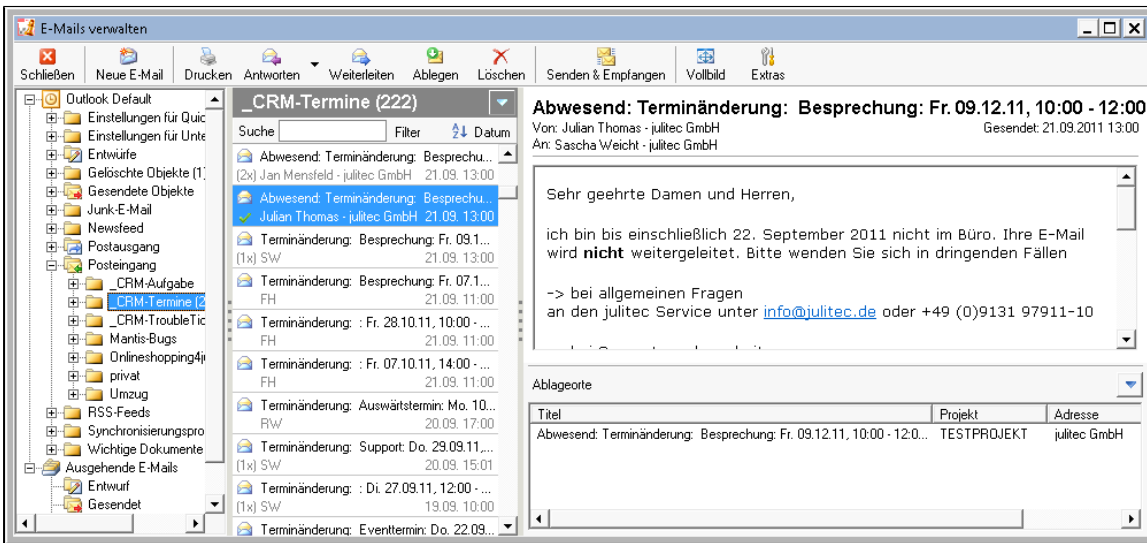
E-Mails verwalten

Schließen Neue E-Mail Drucken Antworten Weiterleiten Ablegen Löschen Senden & Empfangen Vollbild Extras

Outlook Default
Einstellungen für Quic
Einstellungen für Unte
Entwürfe
Gelöschte Objekte (1
Gesendete Objekte
Junk-E-Mail
Newsfeed
Postausgang
Posteingang
_CRM-Aufgabe
_CRM-Termine (2
_CRM-TroubleTic
Mantis-Bugs
Onlineshopping4
privat
Umzug
RSS-Feeds
Synchronisierungspro
Wichtige Dokumente
Ausgehende E-Mails
Entwurf
Gesendet

_CRM-Termine (222)
Suche Filter Datum

Abwesend: Terminänderung: Besprechu...
(2x) Jan Mensfeld - julitec GmbH 21.09. 13:00
Abwesend: Terminänderung: Besprechu...
Julian Thomas - julitec GmbH 21.09. 13:00
Terminänderung: Besprechung: Fr. 09.1...
(1x) SW 21.09. 13:00
Terminänderung: Besprechung: Fr. 07.1...
FH 21.09. 11:00
Terminänderung: : Fr. 28.10.11, 10:00 - ...
FH 21.09. 11:00
Terminänderung: : Fr. 07.10.11, 14:00 - ...
FH 21.09. 11:00
Terminänderung: Auswärtstermin: Mo. 10...
RW 20.09. 17:00
Terminänderung: Support: Do. 29.09.11,...
(1x) SW 20.09. 15:01
Terminänderung: : Di. 27.09.11, 12:00 - ...
(1x) SW 19.09. 10:00
Terminänderung: Eventtermin: Do. 22.09...

Abwesend: Terminänderung: Besprechung: Fr. 09.12.11, 10:00 - 12:00
Von: Julian Thomas - julitec GmbH Gesendet: 21.09.2011 13:00
An: Sascha Weicht - julitec GmbH

Sehr geehrte Damen und Herren,

ich bin bis einschließlich 22. September 2011 nicht im Büro. Ihre E-Mail wird **nicht** weitergeleitet. Bitte wenden Sie sich in dringenden Fällen

-> bei allgemeinen Fragen
an den julitec Service unter info@julitec.de oder +49 (0)9131 97911-10

Ablageorte

| Titel | Projekt | Adresse |
|---|---|---|
| Abwesend: Terminänderung: Besprechung: Fr. 09.12.11, 10:00 - 12:0... | TESTPROJEKT | julitec GmbH |